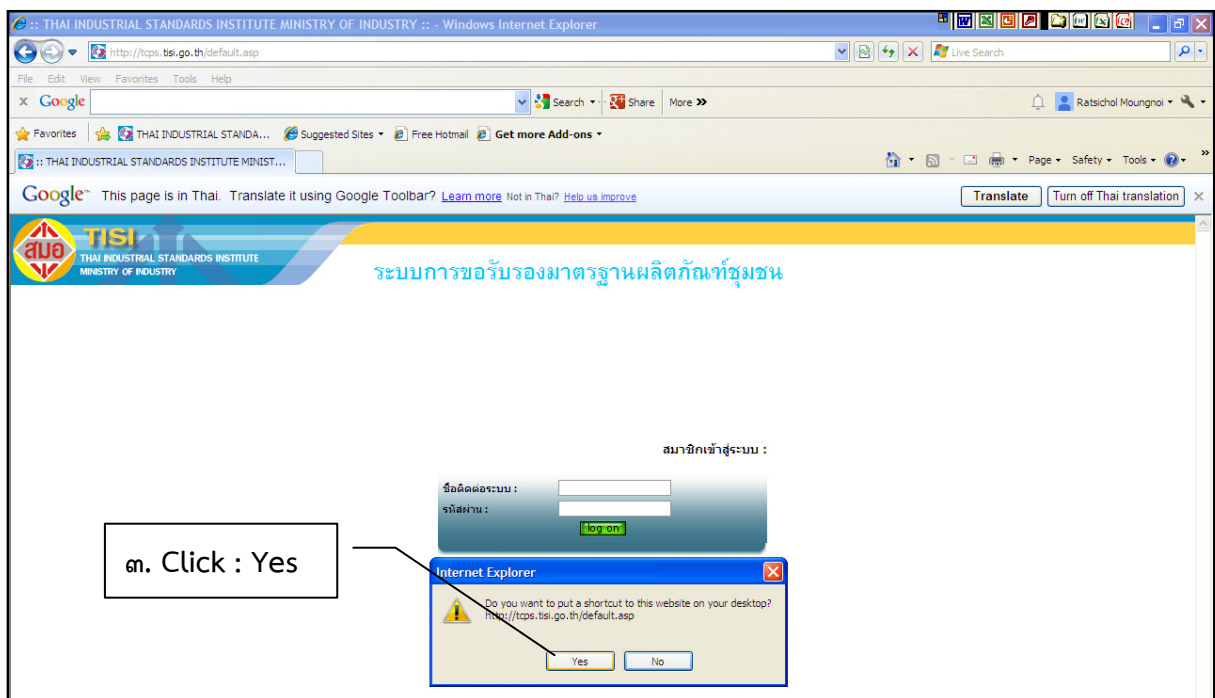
:: THAI INDUSTRIAL STANDARDS INSTITUTE MINISTRY OF INDUSTRY :: - Windows Internet Explorer

http://tcps.tisi.go.th/default.asp

Live Search

File Edit View Favorites Tools Help

x Google

Search Share More »

Ratsichol Moungnoi

Favorites THAI INDUSTRIAL STANDA... Suggested Sites Free Hotmail Get more Add-ons

:: THAI INDUSTRIAL STANDARDS INSTITUTE MINIST...

Page Safety Tools

Google This page is in Thai. Translate it using Google Toolbar? Learn more Not in Thai? Help us improve

Translate Turn off Thai translation

สมอ TISI THAI INDUSTRIAL STANDARDS INSTITUTE MINISTRY OF INDUSTRY

ระบบการขอรับรองมาตรฐานผลิตภัณฑ์ชุมชน

สมาชิกเข้าสู่ระบบ :

ชื่อติดต่อระบบ :

รหัสผ่าน :

log on

๓. Click : Yes

Internet Explorer

Do you want to put a shortcut to this website on your desktop?
http://tcps.tisi.go.th/default.asp

Yes No